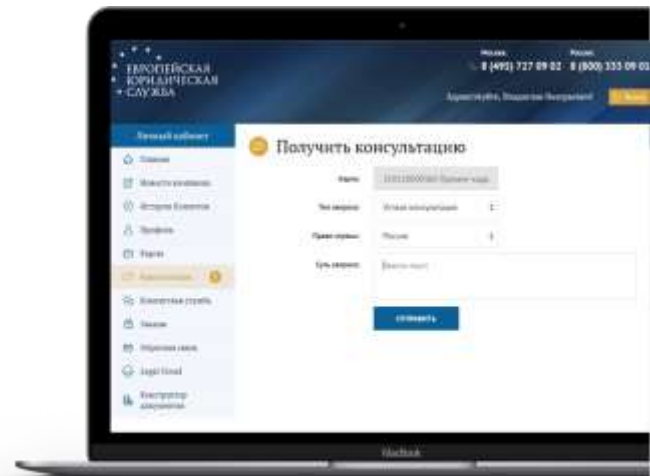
ЕВРОПЕЙСКАЯ ЮРИДИЧЕСКАЯ СЛУЖБА

Москва
8 (495) 727 09 02

Россия
8 (800) 333 09 01

Здравствуйте, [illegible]

Личный кабинет

Главная
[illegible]
История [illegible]
Профиль
Карты
Консультации
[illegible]
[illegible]
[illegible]
Legal Cloud
Конструктор документов

Получить консультацию

Карта: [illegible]
Тип вопроса: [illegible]
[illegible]: Москва
Суть вопроса: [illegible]

отправить

MacBook